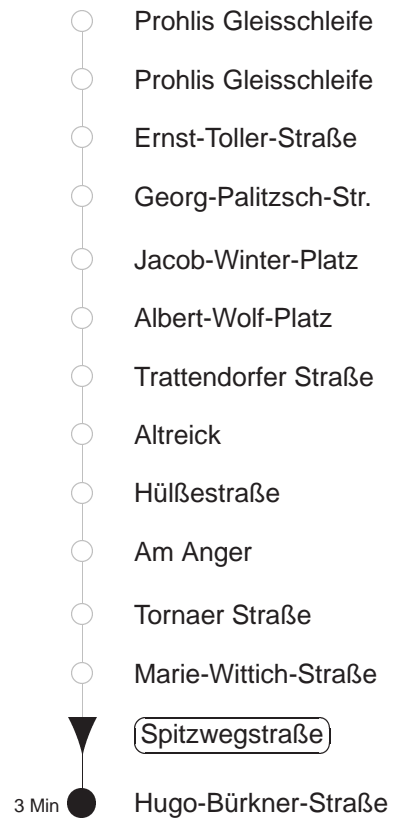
Prohlis Gleisschleife

Prohlis Gleisschleife

Ernst-Toller-Straße

Georg-Palitzsch-Str.

Jacob-Winter-Platz

Albert-Wolf-Platz

Trattendorfer Straße

Altreick

Hülßestraße

Am Anger

Tornaer Straße

Marie-Wittich-Straße

Spitzwegstraße

3 Min Hugo-Bürkner-Straße